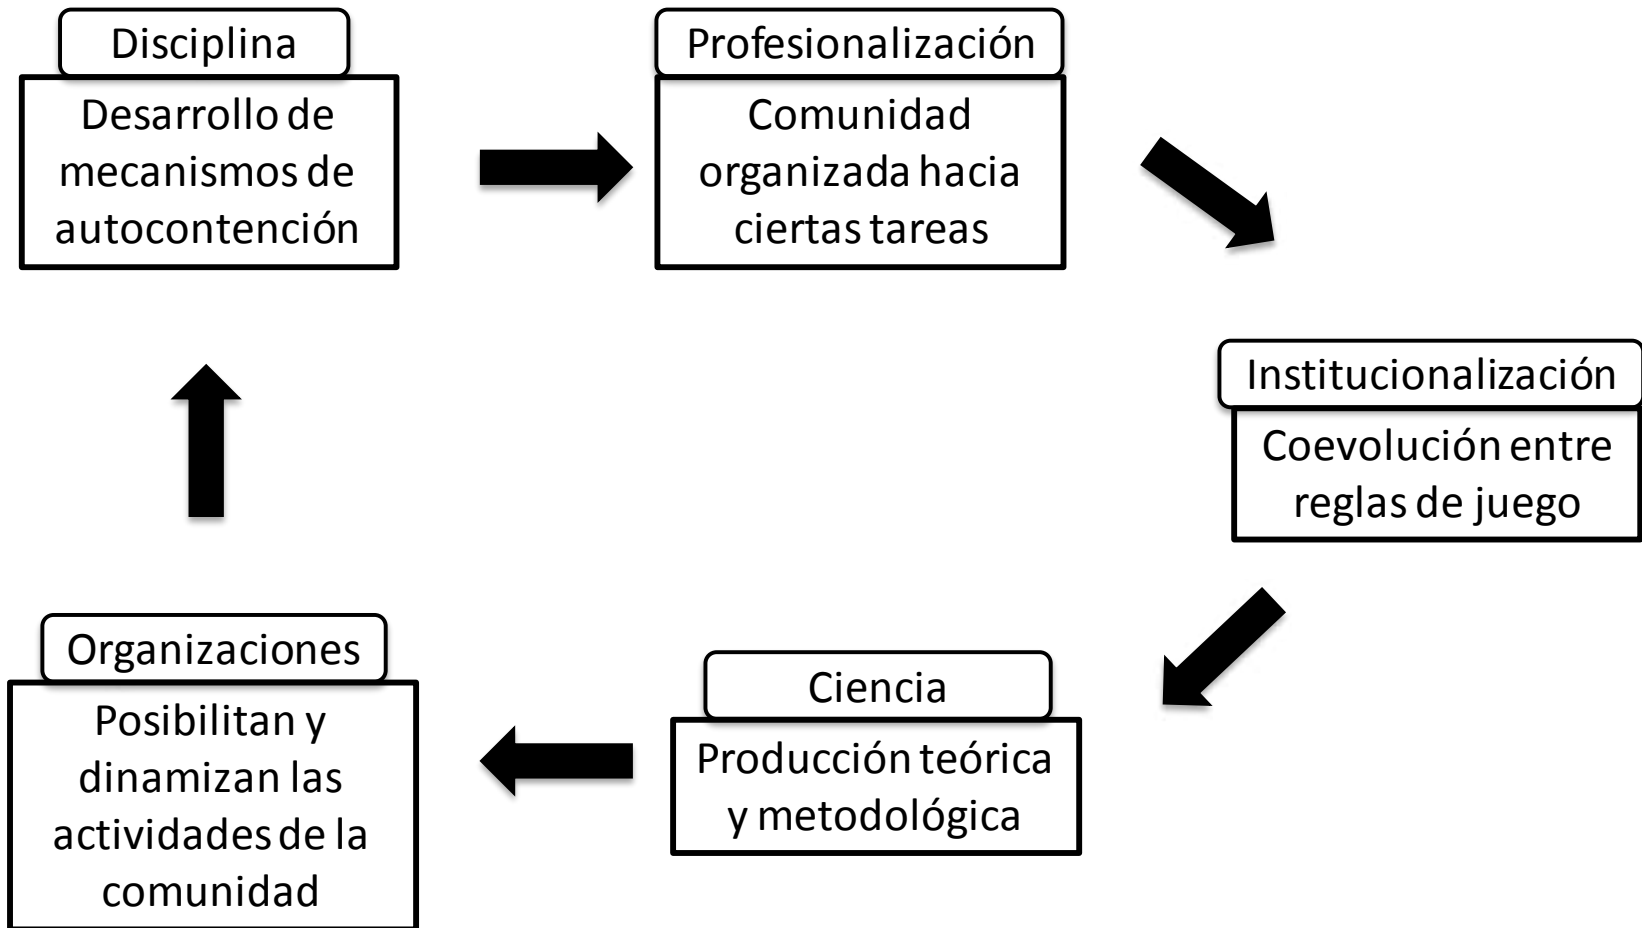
Disciplina
Desarrollo de mecanismos de autocontención

Profesionalización
Comunidad organizada hacia ciertas tareas

Institucionalización
Coevolución entre reglas de juego

Ciencia
Producción teórica y metodológica

Organizaciones
Posibilitan y dinamizan las actividades de la comunidad